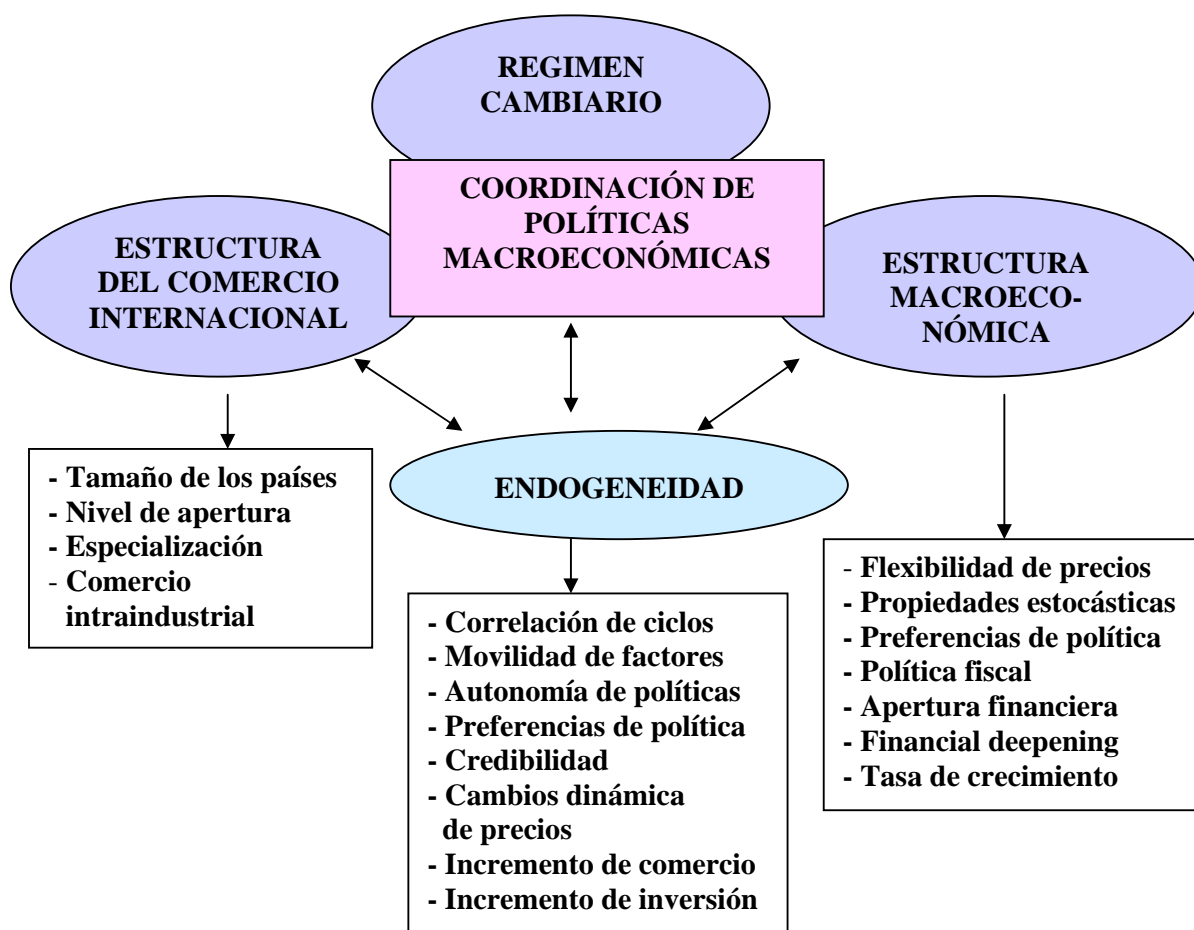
REGIMEN CAMBIARIO

COORDINACIÓN DE POLÍTICAS MACROECONÓMICAS

ESTRUCTURA DEL COMERCIO INTERNACIONAL

ESTRUCTURA MACROECONÓMICA

ENDOGENEIDAD

- Tamaño de los países
- Nivel de apertura
- Especialización
- Comercio intraindustrial

- Correlación de ciclos
- Movilidad de factores
- Autonomía de políticas
- Preferencias de política
- Credibilidad
- Cambios dinámica de precios
- Incremento de comercio
- Incremento de inversión

- Flexibilidad de precios
- Propiedades estocásticas
- Preferencias de política
- Política fiscal
- Apertura financiera
- Financial deepening
- Tasa de crecimiento